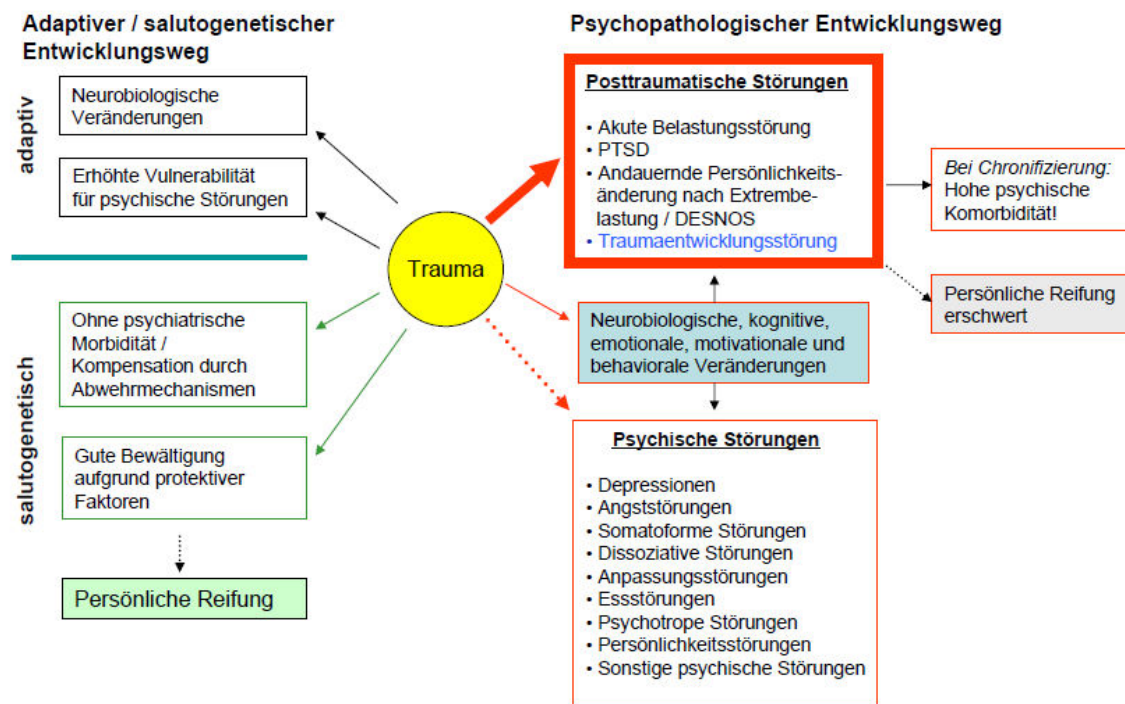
Adaptiver / salutogenetischer Entwicklungsweg

adaptiv

Neurobiologische Veränderungen

Erhöhte Vulnerabilität für psychische Störungen

salutogenetisch

Ohne psychiatrische Morbidität / Kompensation durch Abwehrmechanismen

Gute Bewältigung aufgrund protektiver Faktoren

Persönliche Reifung

Trauma

Psychopathologischer Entwicklungsweg

Posttraumatische Störungen

• Akute Belastungsstörung
• PTSD
• Andauernde Persönlichkeitsänderung nach Extrembelastung / DESNOS
• Traumaentwicklungsstörung

Bei Chronifizierung: Hohe psychische Komorbidität!

Persönliche Reifung erschwert

Neurobiologische, kognitive, emotionale, motivationale und behaviorale Veränderungen

Psychische Störungen

• Depressionen
• Angststörungen
• Somatoforme Störungen
• Dissoziative Störungen
• Anpassungsstörungen
• Essstörungen
• Psychotrope Störungen
• Persönlichkeitsstörungen
• Sonstige psychische Störungen